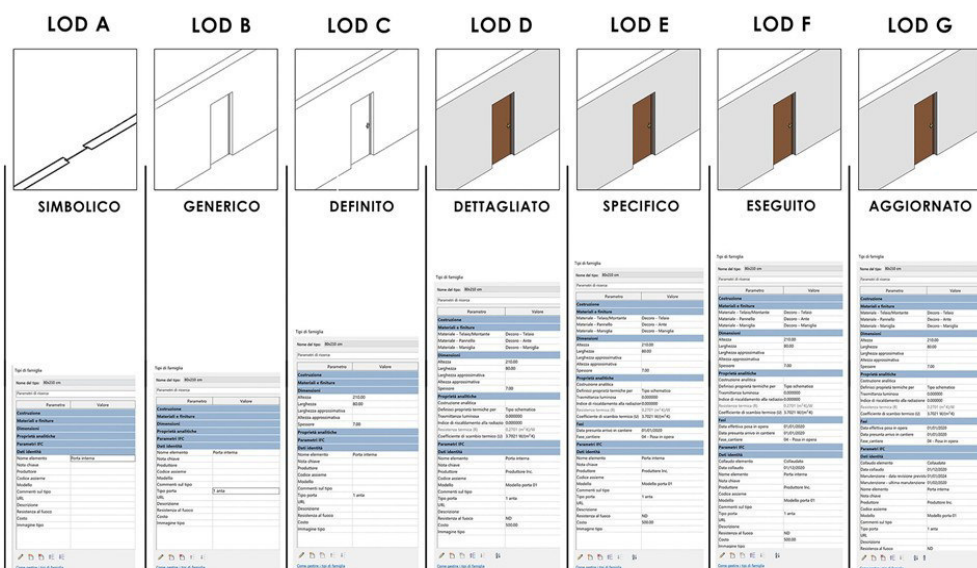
LOD A

SIMBOLICO

LOD B

GENERICO

LOD C

DEFINITO

LOD D

DETTAGLIATO

LOD E

SPECIFICO

LOD F

ESEGUITO

LOD G

AGGIORNATO

Tipi di famiglia
Nome del tipo: 80x210 cm
Parametro | Valore
Costruzione
Materiali e finiture
Dimensioni
Proprietà analitiche
Parametri IFC
Dati identità
Nome elemento | Porta interna
Nota chiave
Produttore
Codice assieme
Modello
Commenti sul tipo
URL
Descrizione
Resistenza al fuoco
Costo
Immagine tipo

Tipi di famiglia
Nome del tipo: 80x210 cm
Parametro | Valore
Costruzione
Materiali e finiture
Dimensioni
Proprietà analitiche
Parametri IFC
Dati identità
Nome elemento | Porta interna
Nota chiave
Produttore
Codice assieme
Modello
Commenti sul tipo
Tipo porta | 1 anta
Descrizione
Resistenza al fuoco
Costo
Immagine tipo

Tipi di famiglia
Nome del tipo: 80x210 cm
Parametro | Valore
Costruzione
Materiali e finiture
Dimensioni
Altezza | 210.00
Larghezza | 80.00
Larghezza approssimativa
Altezza approssimativa
Spessore | 7.00
Proprietà analitiche
Parametri IFC
Dati identità
Nome elemento | Porta interna
Nota chiave
Produttore
Codice assieme
Modello
Commenti sul tipo
Tipo porta | 1 anta
URL
Descrizione
Resistenza al fuoco
Costo
Immagine tipo

Tipi di famiglia
Nome del tipo: 80x210 cm
Parametro | Valore
Costruzione
Materiali e finiture
Materiale - Telaio/Montante | Decoro - Telaio
Materiale - Pannello | Decoro - Anta
Materiale - Maniglia | Decoro - Maniglia
Dimensioni
Altezza | 210.00
Larghezza | 80.00
Larghezza approssimativa
Altezza approssimativa
Spessore | 7.00
Proprietà analitiche
Costruzione analitica
Definisci proprietà termiche per | Tipo schematico
Trasmittanza luminosa | 0.000000
Indice di riscaldamento alla radiazione | 0.000000
Resistenza termica (R) | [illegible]
Coefficiente di scambio termico (U) | 3.7021 W/(m²·K)
Parametri IFC
Dati identità
Nome elemento | Porta interna
Nota chiave
Produttore | Produttore Inc.
Codice assieme
Modello | Modello porta 01
Commenti sul tipo
Tipo porta | 1 anta
URL
Descrizione
Resistenza al fuoco | ND
Costo | 500.00
Immagine tipo

Tipi di famiglia
Nome del tipo: 80x210 cm
Parametro | Valore
Costruzione
Materiali e finiture
Materiale - Telaio/Montante | Decoro - Telaio
Materiale - Pannello | Decoro - Anta
Materiale - Maniglia | Decoro - Maniglia
Dimensioni
Altezza | 210.00
Larghezza | 80.00
Larghezza approssimativa
Altezza approssimativa
Spessore | 7.00
Proprietà analitiche
Costruzione analitica
Definisci proprietà termiche per | Tipo schematico
Trasmittanza luminosa | 0.000000
Indice di riscaldamento alla radiazione | 0.000000
Resistenza termica (R) | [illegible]
Coefficiente di scambio termico (U) | 3.7021 W/(m²·K)
Fasi
Data prevista arrivo in cantiere | 01/01/2020
Data prevista posa in opera | 01/01/2020
Fase cantiere | 04 - Posa in opera
Parametri IFC
Dati identità
Nome elemento | Porta interna
Nota chiave
Produttore | Produttore Inc.
Codice assieme
Modello | Modello porta 01
Commenti sul tipo
Tipo porta | 1 anta
URL
Descrizione
Resistenza al fuoco | ND
Costo | 500.00
Immagine tipo

Tipi di famiglia
Nome del tipo: 80x210 cm
Parametro | Valore
Costruzione
Materiali e finiture
Materiale - Telaio/Montante | Decoro - Telaio
Materiale - Pannello | Decoro - Anta
Materiale - Maniglia | Decoro - Maniglia
Dimensioni
Altezza | 210.00
Larghezza | 80.00
Larghezza approssimativa
Altezza approssimativa
Spessore | 7.00
Proprietà analitiche
Costruzione analitica
Definisci proprietà termiche per | Tipo schematico
Trasmittanza luminosa | 0.000000
Indice di riscaldamento alla radiazione | 0.000000
Resistenza termica (R) | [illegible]
Coefficiente di scambio termico (U) | 3.7021 W/(m²·K)
Fasi
Data effettiva posa in opera | 01/01/2020
Data prevista arrivo in cantiere | 01/01/2020
Fase cantiere | 04 - Posa in opera
Parametri IFC
Dati identità
Collaudo elemento | Collaudato
Data collaudo | 01/12/2020
Nome elemento | Porta interna
Nota chiave
Produttore | Produttore Inc.
Codice assieme
Modello | Modello porta 01
Commenti sul tipo
Tipo porta | 1 anta
URL
Descrizione
Resistenza al fuoco | ND
Costo | 500.00
Immagine tipo

Tipi di famiglia
Nome del tipo: 80x210 cm
Parametro | Valore
Costruzione
Materiali e finiture
Materiale - Telaio/Montante | Decoro - Telaio
Materiale - Pannello | Decoro - Anta
Materiale - Maniglia | Decoro - Maniglia
Dimensioni
Altezza | 210.00
Larghezza | 80.00
Larghezza approssimativa
Altezza approssimativa
Spessore | 7.00
Proprietà analitiche
Costruzione analitica
Definisci proprietà termiche per | Tipo schematico
Trasmittanza luminosa | 0.000000
Indice di riscaldamento alla radiazione | 0.000000
Resistenza termica (R) | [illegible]
Coefficiente di scambio termico (U) | 3.7021 W/(m²·K)
Fasi
Data effettiva posa in opera | 01/01/2020
Data prevista arrivo in cantiere | 01/01/2020
Fase cantiere | 04 - Posa in opera
Parametri IFC
Dati identità
Collaudo elemento | Collaudato
Data collaudo | 01/12/2020
Manutenzione - data revisione prevista | 01/12/2024
Manutenzione - ultima manutenzione | 01/12/2022
Nome elemento | Porta interna
Nota chiave
Produttore | Produttore Inc.
Codice assieme
Modello | Modello porta 01
Commenti sul tipo
Tipo porta | 1 anta
URL
Descrizione
Resistenza al fuoco | ND